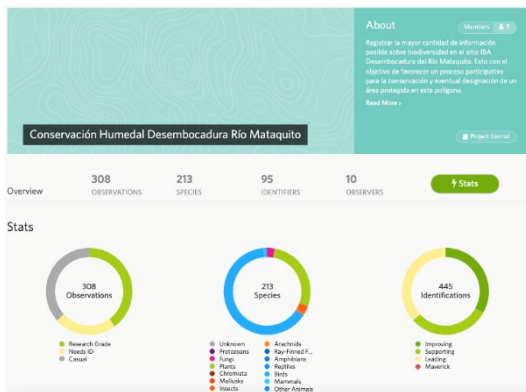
About

Members 3

Registrar la mayor cantidad de información posible sobre biodiversidad en el sitio IBA Desembocadura del Río Mataquito. Esto con el objetivo de favorecer un proceso participativo para la conservación y eventual designación de un área protegida en este polígono.

Read More ›

Project Journal

Conservación Humedal Desembocadura Río Mataquito

Overview

308 OBSERVATIONS

213 SPECIES

95 IDENTIFIERS

10 OBSERVERS

Stats

Stats

308 Observations

Research Grade
Needs ID
Casual

213 Species

Unknown
Protozoans
Fungi
Plants
Chromista
Mollusks
Insects
Arachnids
Ray-Finned F...
Amphibians
Reptiles
Birds
Mammals
Other Animals

445 Identifications

Improving
Supporting
Leading
Maverick